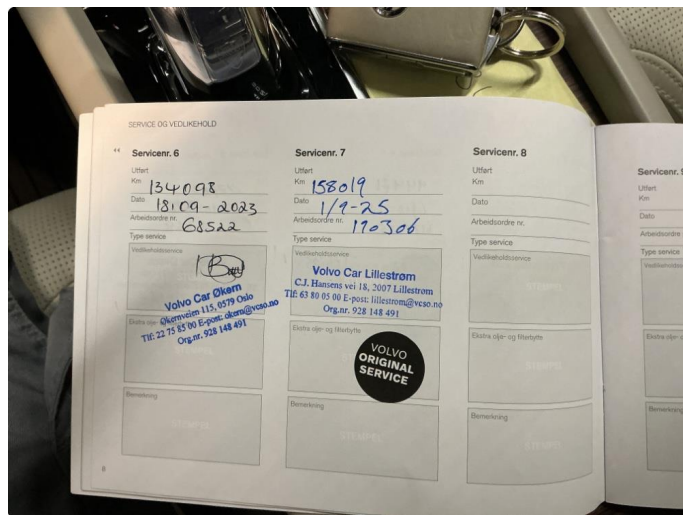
SERVICE OG VEDLIKEHOLD

Servicenr. 6
Utført
Km 134098
Dato 18.09-2023
Arbeidsordre nr. 68522
Type service
Vedlikeholdsservice
Volvo Car Økern
Økernveien 115, 0579 Oslo
Tlf: 22 75 85 00 E-post: okern@vcso.no
Org.nr. 928 148 491
Ekstra olje- og filterbytte
Bemerkning

Servicenr. 7
Utført
Km 158019
Dato 1/9-25
Arbeidsordre nr. 190306
Type service
Vedlikeholdsservice
Volvo Car Lillestrøm
C.J. Hansens vei 18, 2007 Lillestrøm
Tlf: 63 80 05 00 E-post: lillestrom@vcso.no
Org.nr. 928 148 491
Ekstra olje- og filterbytte
VOLVO ORIGINAL SERVICE
Bemerkning
STEMPEL

Servicenr. 8
Utført
Km
Dato
Arbeidsordre nr.
Type service
Vedlikeholdsservice
STEMPEL
Ekstra olje- og filterbytte
STEMPEL
Bemerkning
STEMPEL

Servicenr. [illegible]
Utført
Km
Dato
Arbeidsordre
Type service
Vedlikehold
Ekstra olje
Bemerkning

8